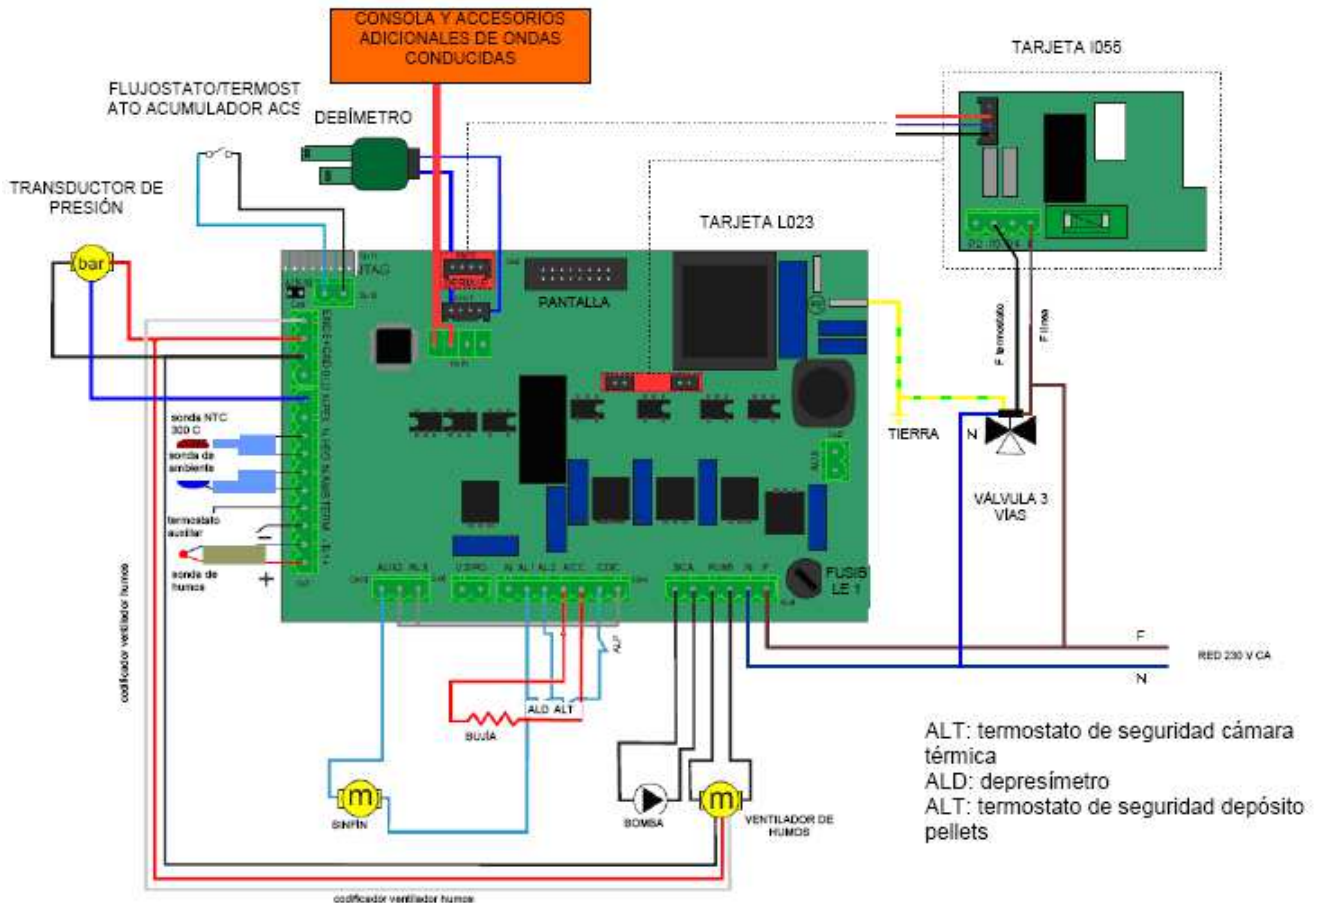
CONSOLA Y ACCESORIOS ADICIONALES DE ONDAS CONDUCIDAS

TARJETA I056

FLUJOSTATO/TERMOSTATO ACUMULADOR ACS

DEBÍMETRO

TRANSDUCTOR DE PRESIÓN

TARJETA L023

bar

JTAG

PANTALLA

sonda NTC 300 C

sonda de ambiente

termostato auxiliar

sonda de humos

+

F termostato

F línea

TIERRA

N

VÁLVULA 3 VÍAS

AUX2 AL3

USPRO

N AL1 AL2 ACC COC

SCA POMB N F

FUSIBLE 1

F

RED 230 V CA

N

ALD ALT

BUJÍA

ALT

SINFÍN

BOMBA

VENTILADOR DE HUMOS

codificador ventilador humos

codificador ventilador humos

ALT: termostato de seguridad cámara térmica
ALD: depresímetro
ALT: termostato de seguridad depósito pellets